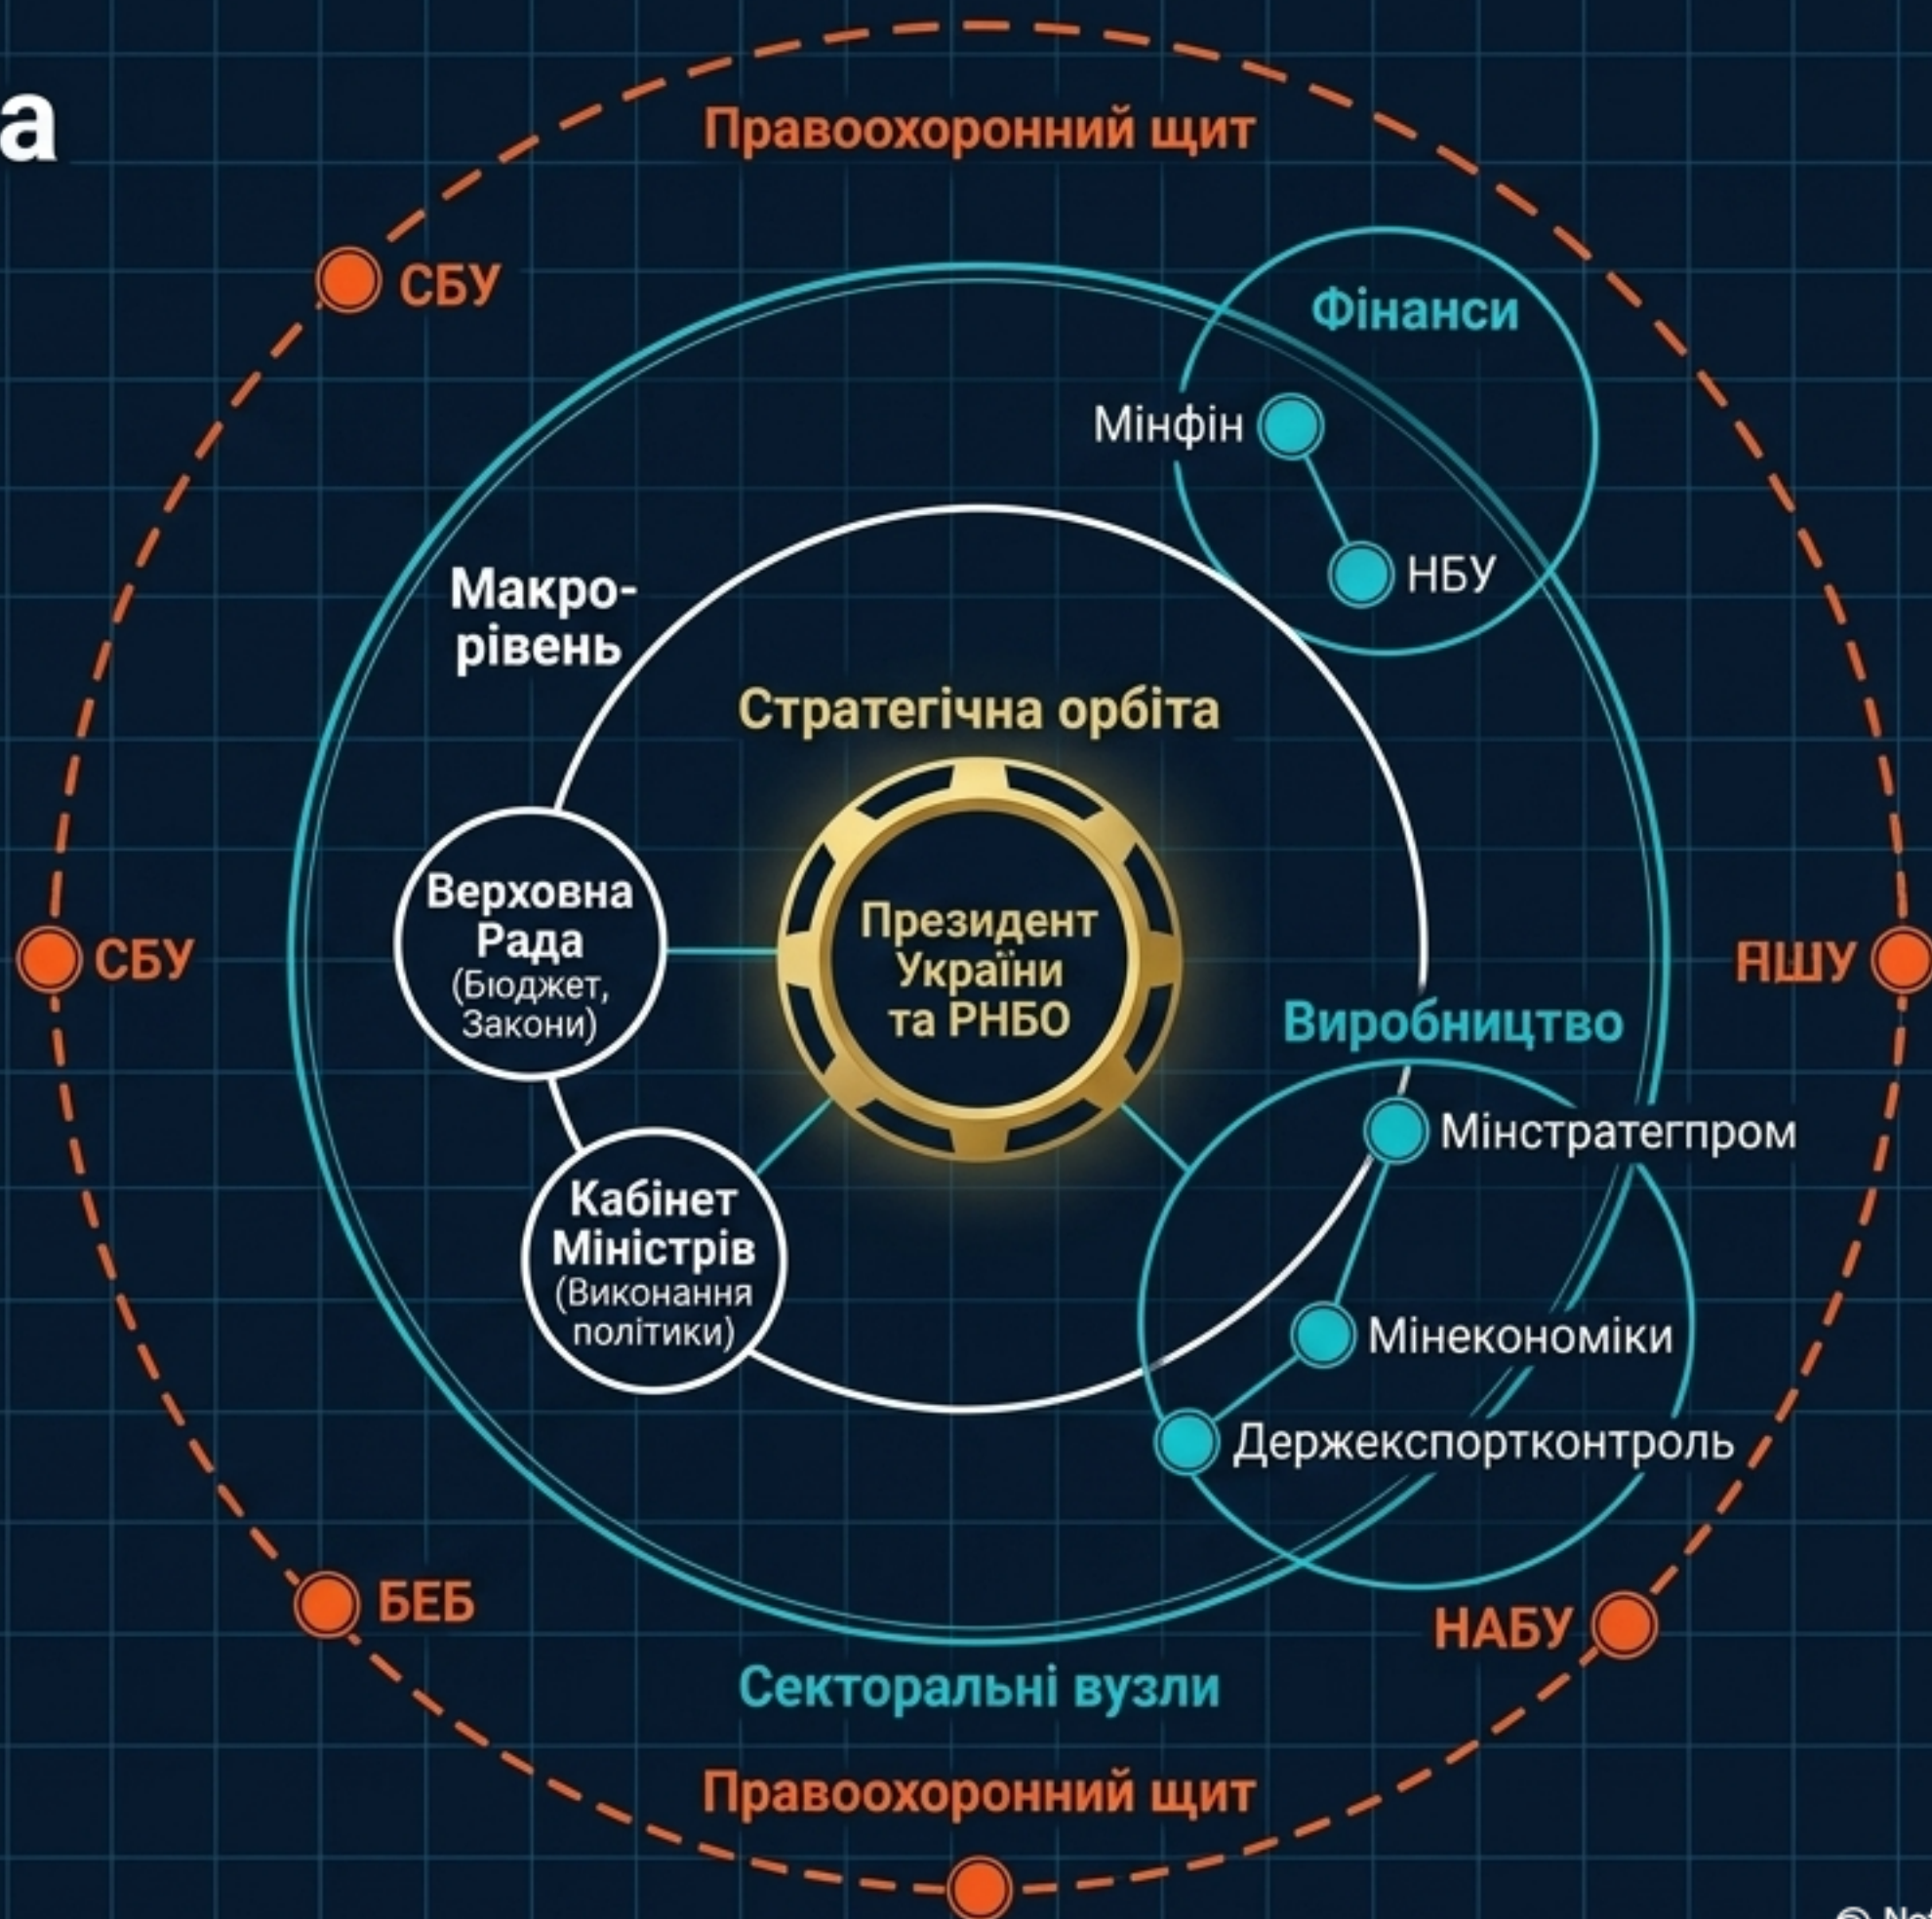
а

Правоохоронний щит

СБУ

Фінанси

Мінфін

НБУ

Макро-рівень

Стратегічна орбіта

Верховна Рада (Бюджет, Закони)

Президент України та РНБО

СБУ

ЯШУ

Виробництво

Мінстратегпром

Кабінет Міністрів (Виконання політики)

Мінекономіки

Держекспортконтроль

БЕБ

НАБУ

Секторальні вузли

Правоохоронний щит

© N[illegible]